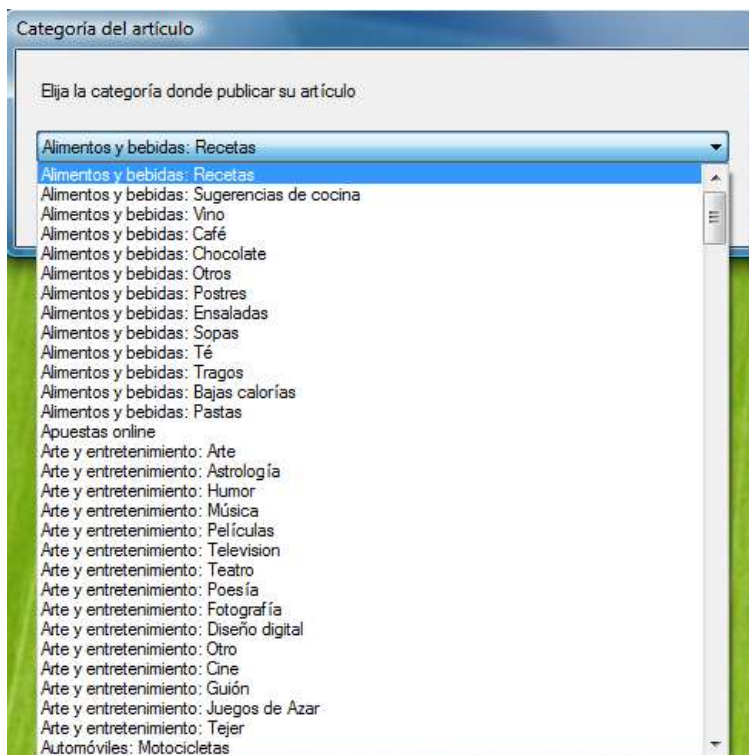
Categoría del artículo

Elija la categoría donde publicar su artículo

Alimentos y bebidas: Recetas

Alimentos y bebidas: Recetas
Alimentos y bebidas: Sugerencias de cocina
Alimentos y bebidas: Vino
Alimentos y bebidas: Café
Alimentos y bebidas: Chocolate
Alimentos y bebidas: Otros
Alimentos y bebidas: Postres
Alimentos y bebidas: Ensaladas
Alimentos y bebidas: Sopas
Alimentos y bebidas: Té
Alimentos y bebidas: Tragos
Alimentos y bebidas: Bajas calorías
Alimentos y bebidas: Pastas
Apuestas online
Arte y entretenimiento: Arte
Arte y entretenimiento: Astrología
Arte y entretenimiento: Humor
Arte y entretenimiento: Música
Arte y entretenimiento: Películas
Arte y entretenimiento: Television
Arte y entretenimiento: Teatro
Arte y entretenimiento: Poesía
Arte y entretenimiento: Fotografía
Arte y entretenimiento: Diseño digital
Arte y entretenimiento: Otro
Arte y entretenimiento: Cine
Arte y entretenimiento: Guión
Arte y entretenimiento: Juegos de Azar
Arte y entretenimiento: Tejer
Automóviles: Motocicletas